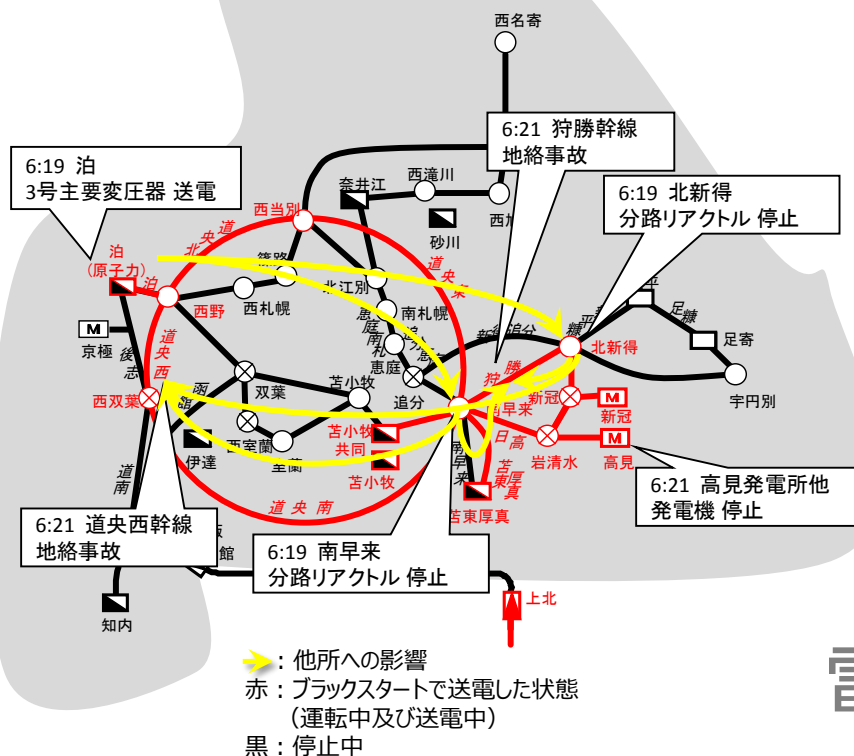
西名寄

6:21 狩勝幹線
地絡事故

6:19 泊
3号主要変圧器 送電

6:19 北新得
分路リアクトル 停止

奈井江
西滝川
砂川
西当別
道央北
篠路
北江別
泊
(原子力)
泊
西野
西札幌
南札幌
道央東
恵庭
南札幌
恵庭
追分
狩勝
北新得
足寄
宇円別
京極
後志
道央西
西双葉
函館
双葉
苫小牧
伊達
西室蘭
室蘭
苫小牧共同
苫小牧
追分
南早来
新冠
新冠
日高
岩清水
高見
苫東厚真
苫東厚真
道南
道央南

6:21 高見発電所他
発電機 停止

6:21 道央西幹線
地絡事故

6:19 南早来
分路リアクトル 停止

上北
知内

: 他所への影響
赤 : ブラックスタートで送電した状態
(運転中及び送電中)
黒 : 停止中